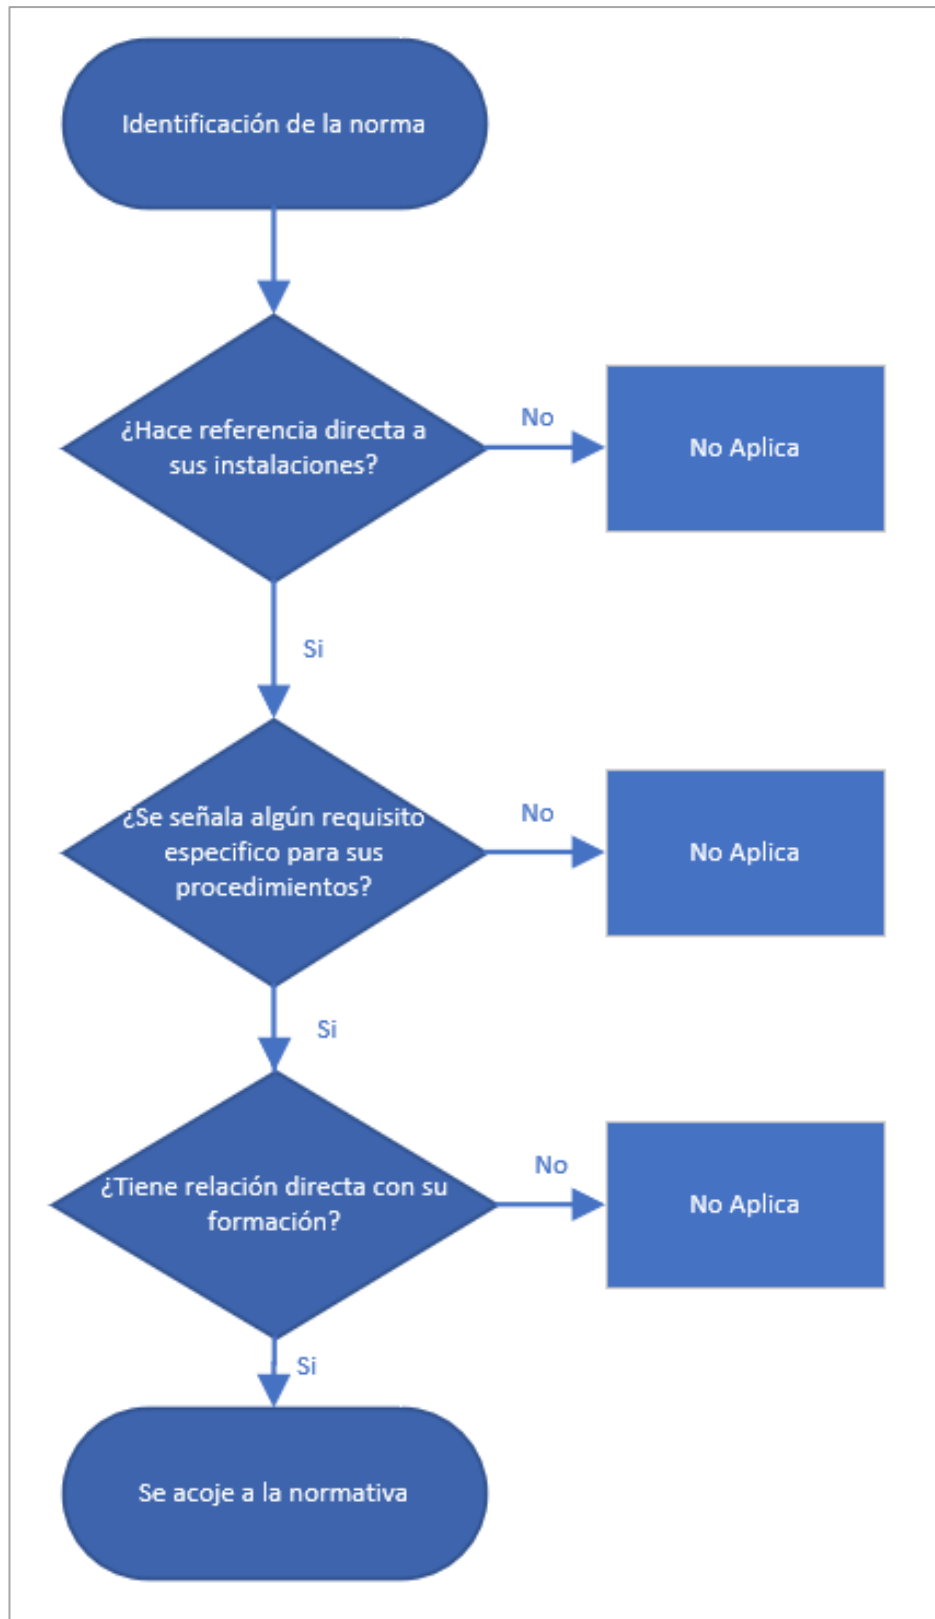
Identificación de la norma

¿Hace referencia directa a sus instalaciones?

No

No Aplica

Si

¿Se señala algún requisito especifico para sus procedimientos?

No

No Aplica

Si

¿Tiene relación directa con su formación?

No

No Aplica

Si

Se acoje a la normativa